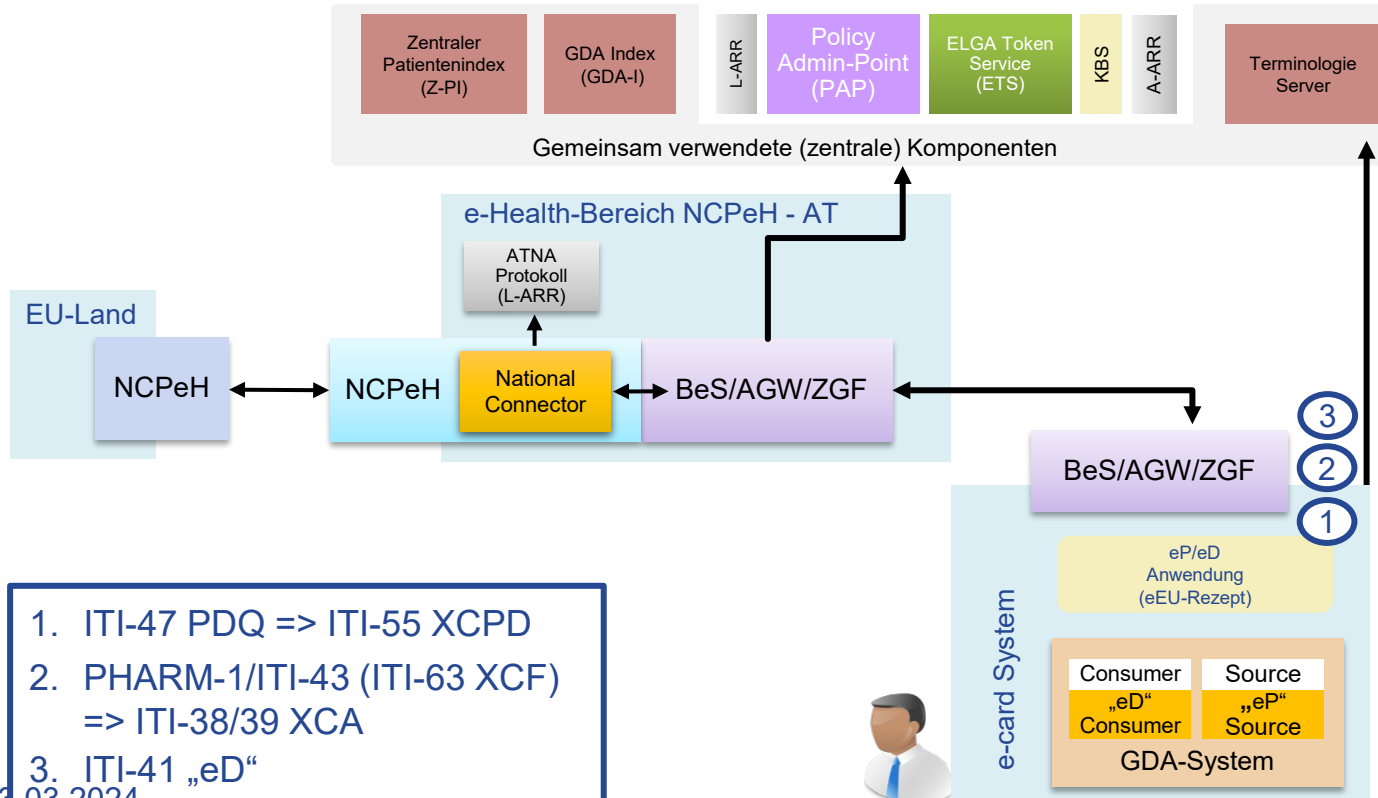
Zentraler Patientenindex (Z-PI)

GDA Index (GDA-I)

L-ARR

Policy Admin-Point (PAP)

ELGA Token Service (ETS)

KBS

A-ARR

Terminologie Server

Gemeinsam verwendete (zentrale) Komponenten

e-Health-Bereich NCPeH - AT

ATNA Protokoll (L-ARR)

EU-Land

NCPeH

NCPeH

National Connector

BeS/AGW/ZGF

3

BeS/AGW/ZGF

2

1

eP/eD Anwendung (eEU-Rezept)

e-card System

Consumer

„eD“ Consumer

Source

„eP“ Source

GDA-System

1. ITI-47 PDQ => ITI-55 XCPD
2. PHARM-1/ITI-43 (ITI-63 XCF) => ITI-38/39 XCA
3. ITI-41 „eD“

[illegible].03.2024